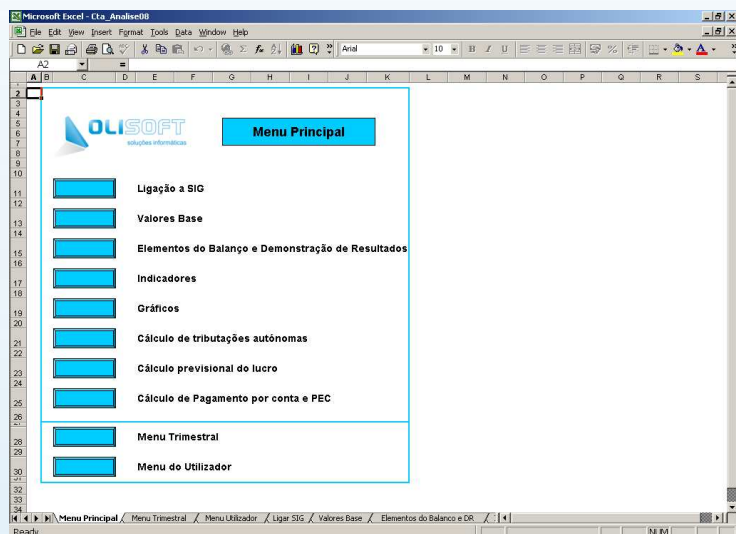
Microsoft Excel - Cta_Analise08

File Edit View Insert Format Tools Data Window Help

Arial 10

A2 =

A B C D E F G H I J K L M N O P Q R S

OLISOFT
soluções informáticas

Menu Principal

Ligação a SIG

Valores Base

Elementos do Balanço e Demonstração de Resultados

Indicadores

Gráficos

Cálculo de tributações autónomas

Cálculo previsional do lucro

Cálculo de Pagamento por conta e PEC

Menu Trimestral

Menu do Utilizador

Menu Principal / Menu Trimestral / Menu Utilizador / Ligar SIG / Valores Base / Elementos do Balanco e DR /

Ready NUM